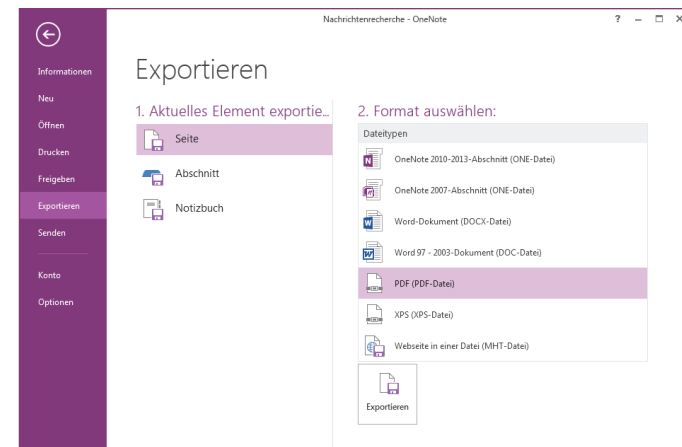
Nachrichtenrecherche - OneNote

? – □ ×

Informationen
Neu
Öffnen
Drucken
Freigeben
Exportieren
Senden
Konto
Optionen

Exportieren

1. Aktuelles Element exportie...

Seite
Abschnitt
Notizbuch

2. Format auswählen:

Dateitypen

OneNote 2010-2013-Abschnitt (ONE-Datei)
OneNote 2007-Abschnitt (ONE-Datei)
Word-Dokument (DOCX-Datei)
Word 97 - 2003-Dokument (DOC-Datei)
PDF (PDF-Datei)
XPS (XPS-Datei)
Webseite in einer Datei (MHT-Datei)

Exportieren